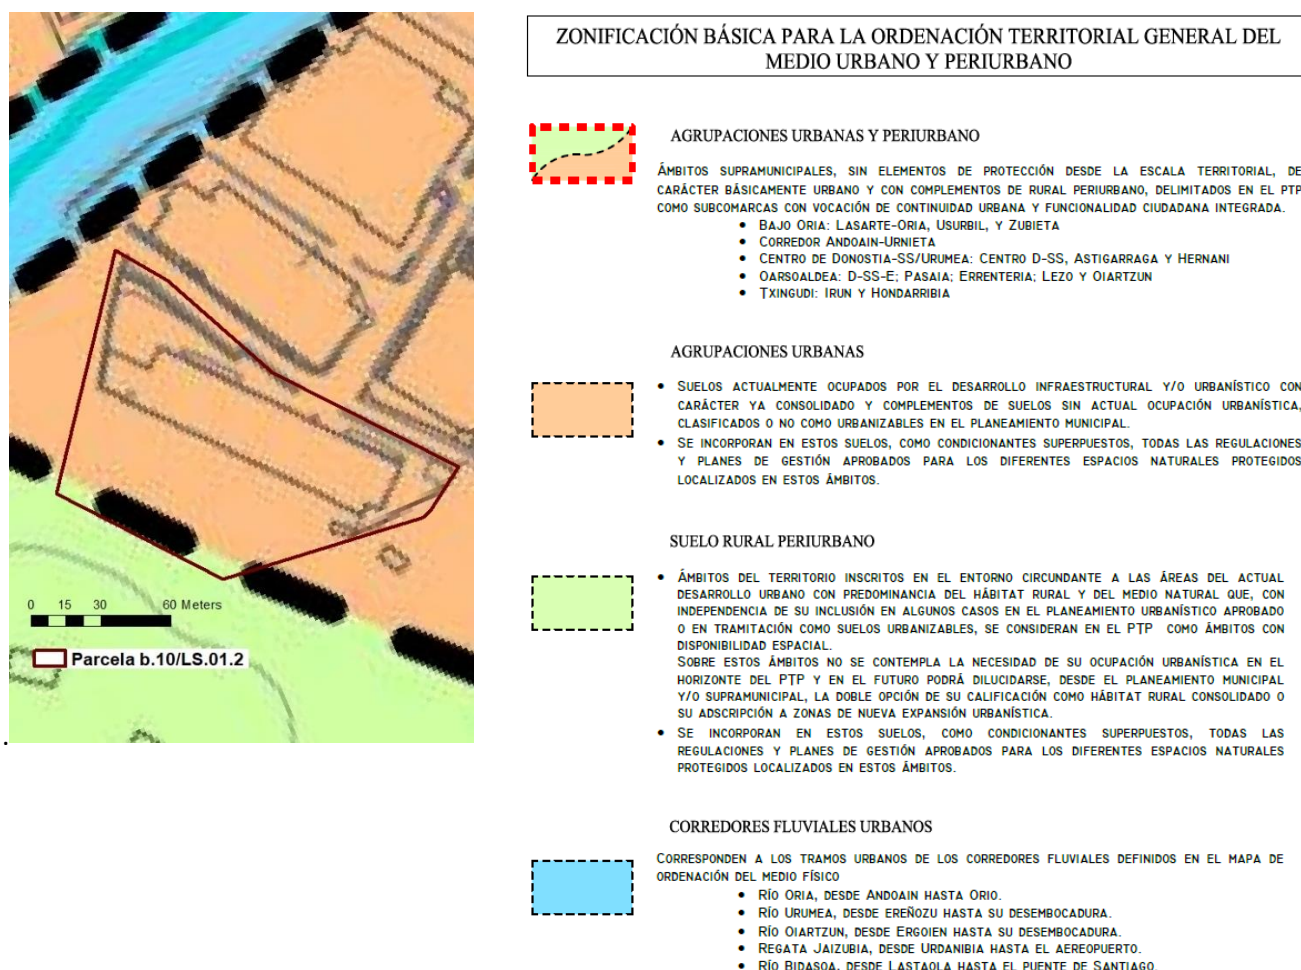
0 15 30 60 Meters

Parcela b.10/LS.01.2

.

ZONIFICACIÓN BÁSICA PARA LA ORDENACIÓN TERRITORIAL GENERAL DEL MEDIO URBANO Y PERIURBANO

AGRUPACIONES URBANAS Y PERIURBANO

Ámbitos supramunicipales, sin elementos de protección desde la escala territorial, de carácter básicamente urbano y con complementos de rural periurbano, delimitados en el PTP como subcomarcas con vocación de continuidad urbana y funcionalidad ciudadana integrada.
• Bajo Oria: Lasarte-Oria, Usurbil, y Zubieta
• Corredor Andoain-Urnieta
• Centro de Donostia-SS/Urumea: Centro D-SS, Astigarraga y Hernani
• Oarsoaldea: D-SS-E; Pasaia; Errenteria; Lezo y Oiartzun
• Txingudi: Irun y Hondarribia

AGRUPACIONES URBANAS

• Suelos actualmente ocupados por el desarrollo infraestructural y/o urbanístico con carácter ya consolidado y complementos de suelos sin actual ocupación urbanística, clasificados o no como urbanizables en el planeamiento municipal.
• Se incorporan en estos suelos, como condicionantes superpuestos, todas las regulaciones y planes de gestión aprobados para los diferentes espacios naturales protegidos localizados en estos ámbitos.

SUELO RURAL PERIURBANO

• Ámbitos del territorio inscritos en el entorno circundante a las áreas del actual desarrollo urbano con predominancia del hábitat rural y del medio natural que, con independencia de su inclusión en algunos casos en el planeamiento urbanístico aprobado o en tramitación como suelos urbanizables, se consideran en el PTP como ámbitos con disponibilidad espacial.
Sobre estos ámbitos no se contempla la necesidad de su ocupación urbanística en el horizonte del PTP y en el futuro podrá dilucidarse, desde el planeamiento municipal y/o supramunicipal, la doble opción de su calificación como hábitat rural consolidado o su adscripción a zonas de nueva expansión urbanística.
• Se incorporan en estos suelos, como condicionantes superpuestos, todas las regulaciones y planes de gestión aprobados para los diferentes espacios naturales protegidos localizados en estos ámbitos.

CORREDORES FLUVIALES URBANOS

Corresponden a los tramos urbanos de los corredores fluviales definidos en el mapa de ordenación del medio físico
• Río Oria, desde Andoain hasta Orio.
• Río Urumea, desde Ereñozu hasta su desembocadura.
• Río Oiartzun, desde Ergoien hasta su desembocadura.
• Regata Jaizubia, desde Urdanibia hasta el aereopuerto.
• Río Bidasoa, desde Lastaola hasta el puente de Santiago.